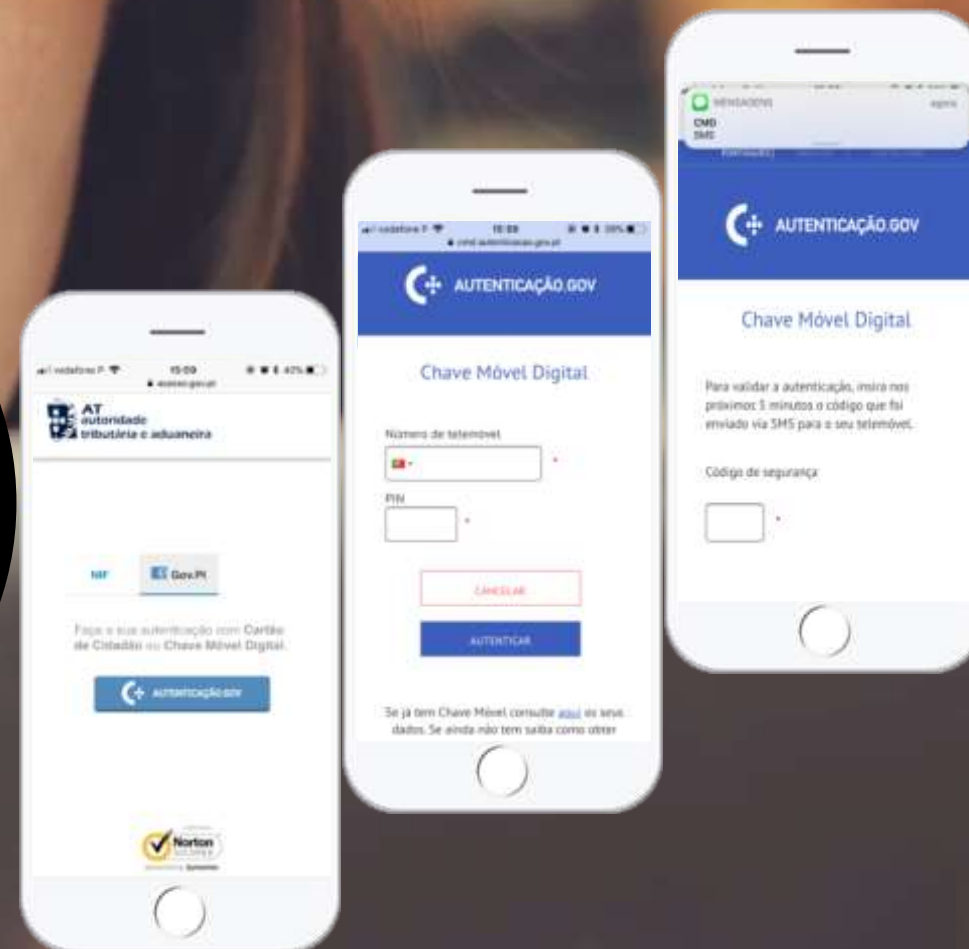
vodafone P 15:09 41%

AT
autoridade
tributária e aduaneira

NIF

Gov.PT

Faça a sua autenticação com Cartão de Cidadão ou Chave Móvel Digital.

AUTENTICAÇÃO.GOV

Norton

vodafone P 15:09 39%

AUTENTICAÇÃO.GOV

Chave Móvel Digital

Número de telemóvel

*

PIN

*

CANCELAR

AUTENTICAR

Se já tem Chave Móvel consulte aqui os seus dados. Se ainda não tem saiba como obter

MENSAGENS agora
CMD
SMS

AUTENTICAÇÃO.GOV

Chave Móvel Digital

Para validar a autenticação, insira nos próximos 5 minutos o código que foi enviado via SMS para o seu telemóvel.

Código de segurança

*